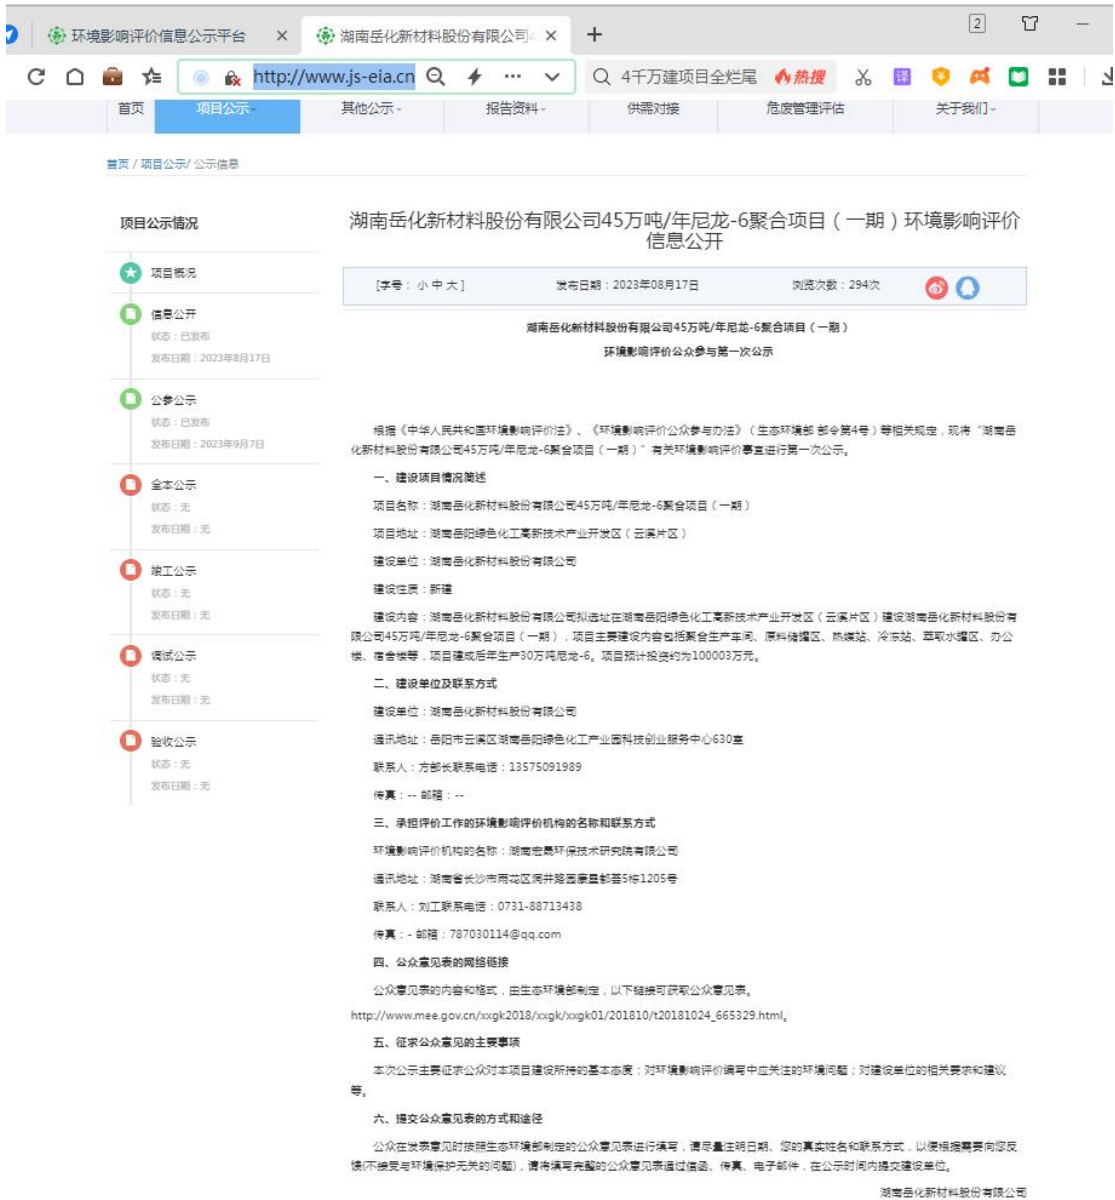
环境影响评价信息公示平台 × 湖南岳化新材料股份有限公司 × +

2

http://www.js-eia.cn ··· 4千万建项目全烂尾 热搜

首页 项目公示 其他公示 报告资料 供需对接 危废管理评估 关于我们

首页 / 项目公示/ 公示信息

项目公示情况

项目概况

信息公开
状态：已发布
发布日期：2023年8月17日

公参公示
状态：已发布
发布日期：2023年9月7日

全本公示
状态：无
发布日期：无

竣工公示
状态：无
发布日期：无

调试公示
状态：无
发布日期：无

验收公示
状态：无
发布日期：无

湖南岳化新材料股份有限公司45万吨/年尼龙-6聚合项目（一期）环境影响评价信息公开

[字号：小 中 大] 发布日期：2023年08月17日 浏览次数：294次

湖南岳化新材料股份有限公司45万吨/年尼龙-6聚合项目（一期）

环境影响评价公众参与第一次公示

根据《中华人民共和国环境影响评价法》、《环境影响评价公众参与办法》（生态环境部 部令第4号）等相关规定，现将"湖南岳化新材料股份有限公司45万吨/年尼龙-6聚合项目（一期）"有关环境影响评价事宜进行第一次公示。

一、建设项目情况简述

项目名称：湖南岳化新材料股份有限公司45万吨/年尼龙-6聚合项目（一期）

项目地址：湖南岳阳绿色化工高新技术产业开发区（云溪片区）

建设单位：湖南岳化新材料股份有限公司

建设性质：新建

建设内容：湖南岳化新材料股份有限公司拟选址在湖南岳阳绿色化工高新技术产业开发区（云溪片区）建设湖南岳化新材料股份有限公司45万吨/年尼龙-6聚合项目（一期），项目主要建设内容包括聚合生产车间、原料储罐区、热媒站、冷冻站、萃取水罐区、办公楼、宿舍楼等，项目建成后年生产30万吨尼龙-6。项目预计投资约为100003万元。

二、建设单位及联系方式

建设单位：湖南岳化新材料股份有限公司

通讯地址：岳阳市云溪区湖南岳阳绿色化工产业园科技创业服务中心630室

联系人：方部长联系电话：13575091989

传真：-- 邮箱：--

三、承担评价工作的环境影响评价机构的名称和联系方式

环境影响评价机构的名称：湖南宏晟环保技术研究院有限公司

通讯地址：湖南省长沙市雨花区洞井路园康星都荟5栋1205号

联系人：刘工联系电话：0731-88713438

传真：- 邮箱：787030114@qq.com

四、公众意见表的网络链接

公众意见表的内容和格式，由生态环境部制定，以下链接可获取公众意见表。

http://www.mee.gov.cn/xxgk2018/xxgk/xxgk01/201810/t20181024_665329.html。

五、征求公众意见的主要事项

本次公示主要征求公众对本项目建设所持的基本态度；对环境影响评价编写中应关注的环境问题；对建设单位的相关要求和建议等。

六、提交公众意见表的方式和途径

公众在发表意见时按照生态环境部制定的公众意见表进行填写，请尽量注明日期、您的真实姓名和联系方式，以便根据需要向您反馈(不接受与环境保护无关的问题)，请将填写完整的公众意见表通过信函、传真、电子邮件，在公示时间内提交建设单位。

湖南岳化新材料股份有限公司